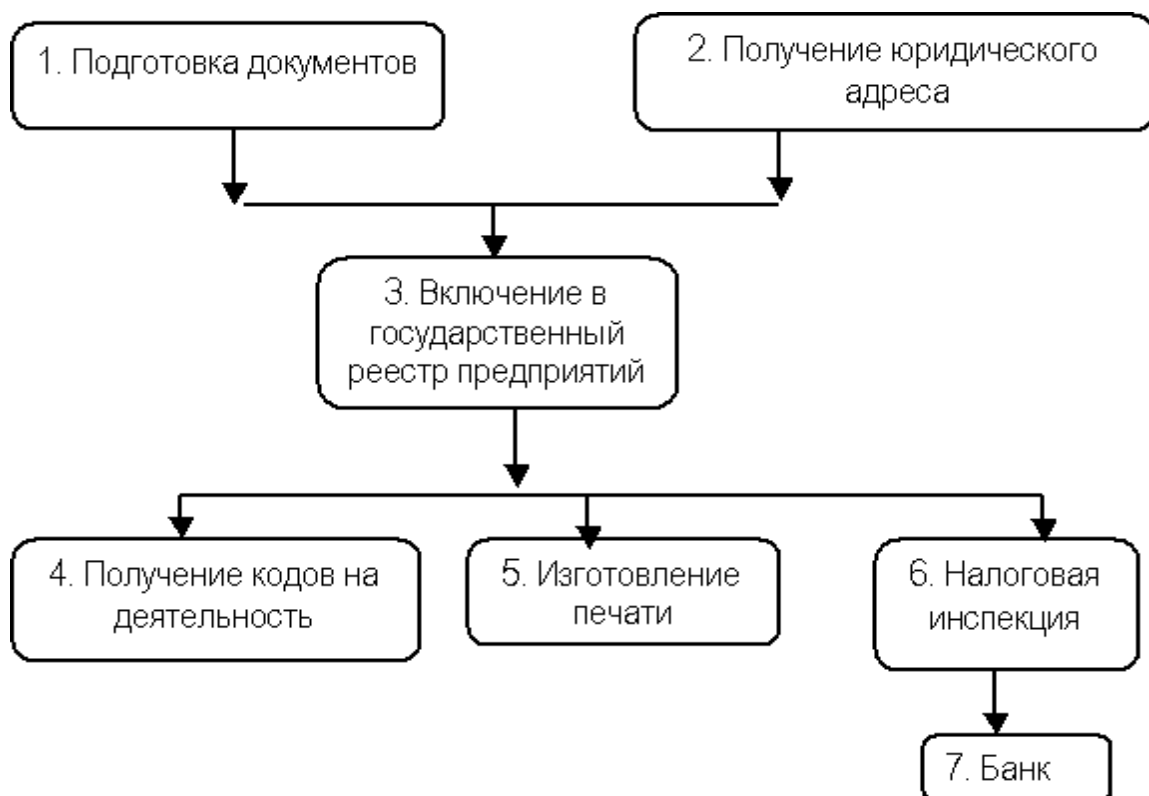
1. Подготовка документов

2. Получение юридического адреса

3. Включение в государственный реестр предприятий

4. Получение кодов на деятельность

5. Изготовление печати

6. Налоговая инспекция

7. Банк